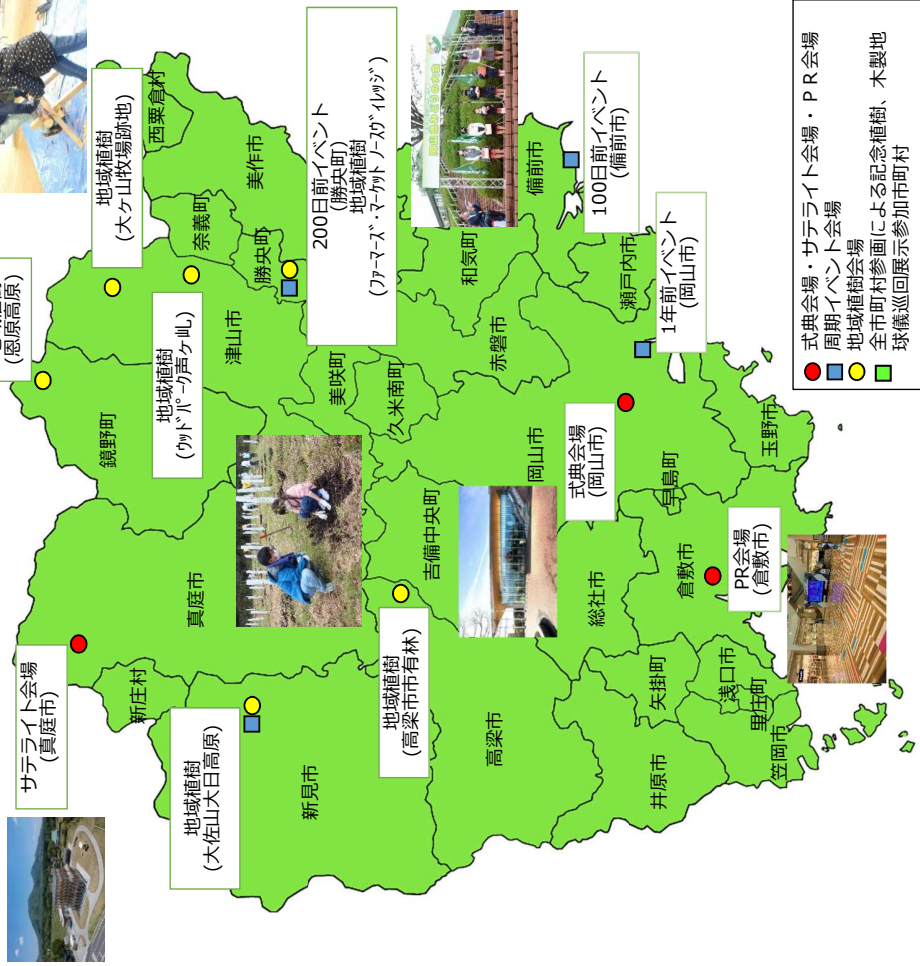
式典会場・サテライト会場・PR会場
周期イベント会場
地域植樹会場
全市町村参画による記念植樹、木製地球儀巡回展示参加市町村

地域植樹
(大ヶ山牧場跡地)

200日前イベント
(勝央町)
地域植樹
(ファーマーズ・マーケット ノースヴィレッジ)

100日前イベント
(備前市)

1年前イベント
(岡山市)

(恩原高原)

地域植樹
(ウッドパーク声ヶ乢)

式典会場
(岡山市)

PR会場
(倉敷市)

地域植樹
(高梁市有林)

サテライト会場
(真庭市)

地域植樹
(大佐山大日高原)

西粟倉村
美作市
奈義町
勝央町
津山市
鏡野町
美咲町
久米南町
和気町
備前市
赤磐市
瀬戸内市
岡山市
玉野市
早島町
吉備中央町
真庭市
総社市
倉敷市
新庄村
高梁市
新見市
矢掛町
浅口市
里庄町
井原市
笠岡市